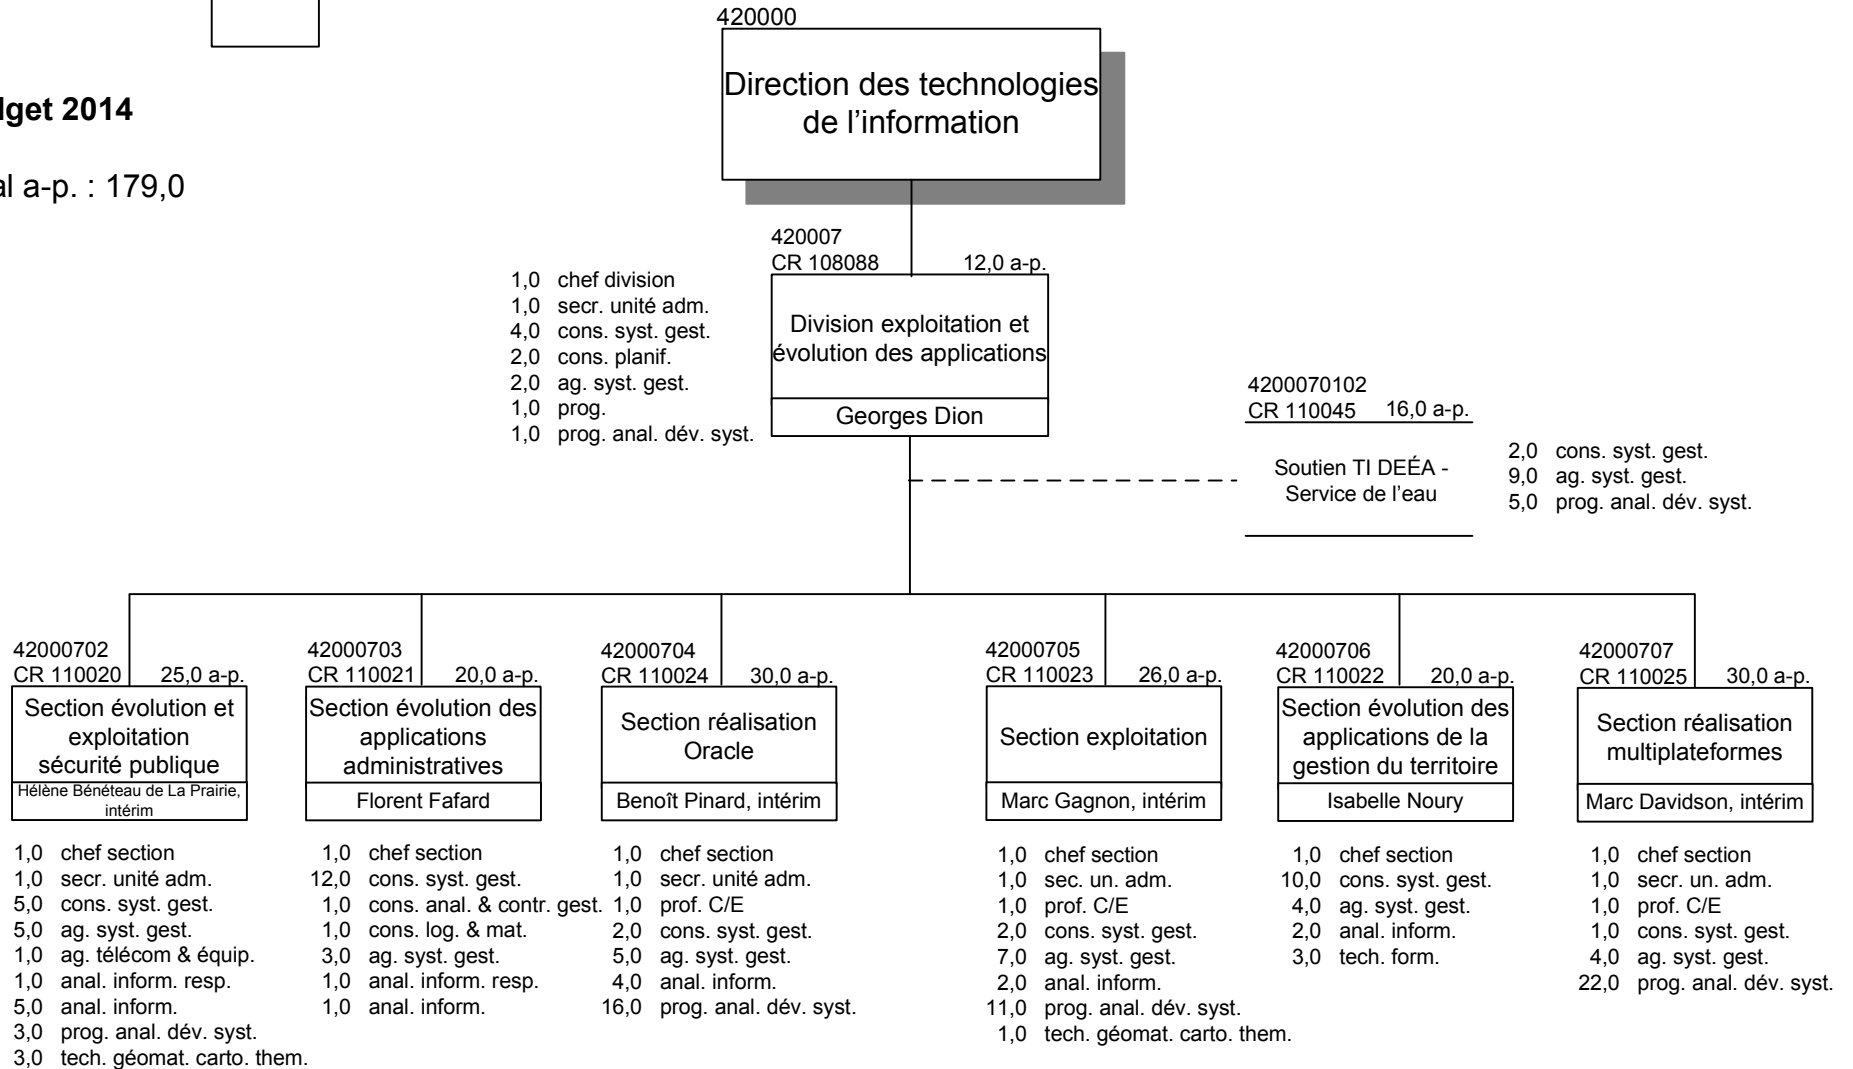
lget 2014

al a-p. : 179,0

420000
Direction des technologies de l'information

420007
CR 108088 12,0 a-p.
Division exploitation et évolution des applications
Georges Dion

1,0 chef division
1,0 secr. unité adm.
4,0 cons. syst. gest.
2,0 cons. planif.
2,0 ag. syst. gest.
1,0 prog.
1,0 prog. anal. dév. syst.

4200070102
CR 110045 16,0 a-p.
Soutien TI DEÉA - Service de l'eau

2,0 cons. syst. gest.
9,0 ag. syst. gest.
5,0 prog. anal. dév. syst.

42000702
CR 110020 25,0 a-p.
Section évolution et exploitation sécurité publique
Hélène Bénéteau de La Prairie, intérim

1,0 chef section
1,0 secr. unité adm.
5,0 cons. syst. gest.
5,0 ag. syst. gest.
1,0 ag. télécom & équip.
1,0 anal. inform. resp.
5,0 anal. inform.
3,0 prog. anal. dév. syst.
3,0 tech. géomat. carto. them.

42000703
CR 110021 20,0 a-p.
Section évolution des applications administratives
Florent Fafard

1,0 chef section
12,0 cons. syst. gest.
1,0 cons. anal. & contr. gest.
1,0 cons. log. & mat.
3,0 ag. syst. gest.
1,0 anal. inform. resp.
1,0 anal. inform.

42000704
CR 110024 30,0 a-p.
Section réalisation Oracle
Benoît Pinard, intérim

1,0 chef section
1,0 secr. unité adm.
1,0 prof. C/E
2,0 cons. syst. gest.
5,0 ag. syst. gest.
4,0 anal. inform.
16,0 prog. anal. dév. syst.

42000705
CR 110023 26,0 a-p.
Section exploitation
Marc Gagnon, intérim

1,0 chef section
1,0 sec. un. adm.
1,0 prof. C/E
2,0 cons. syst. gest.
7,0 ag. syst. gest.
2,0 anal. inform.
11,0 prog. anal. dév. syst.
1,0 tech. géomat. carto. them.

42000706
CR 110022 20,0 a-p.
Section évolution des applications de la gestion du territoire
Isabelle Noury

1,0 chef section
10,0 cons. syst. gest.
4,0 ag. syst. gest.
2,0 anal. inform.
3,0 tech. form.

42000707
CR 110025 30,0 a-p.
Section réalisation multiplateformes
Marc Davidson, intérim

1,0 chef section
1,0 secr. un. adm.
1,0 prof. C/E
1,0 cons. syst. gest.
4,0 ag. syst. gest.
22,0 prog. anal. dév. syst.